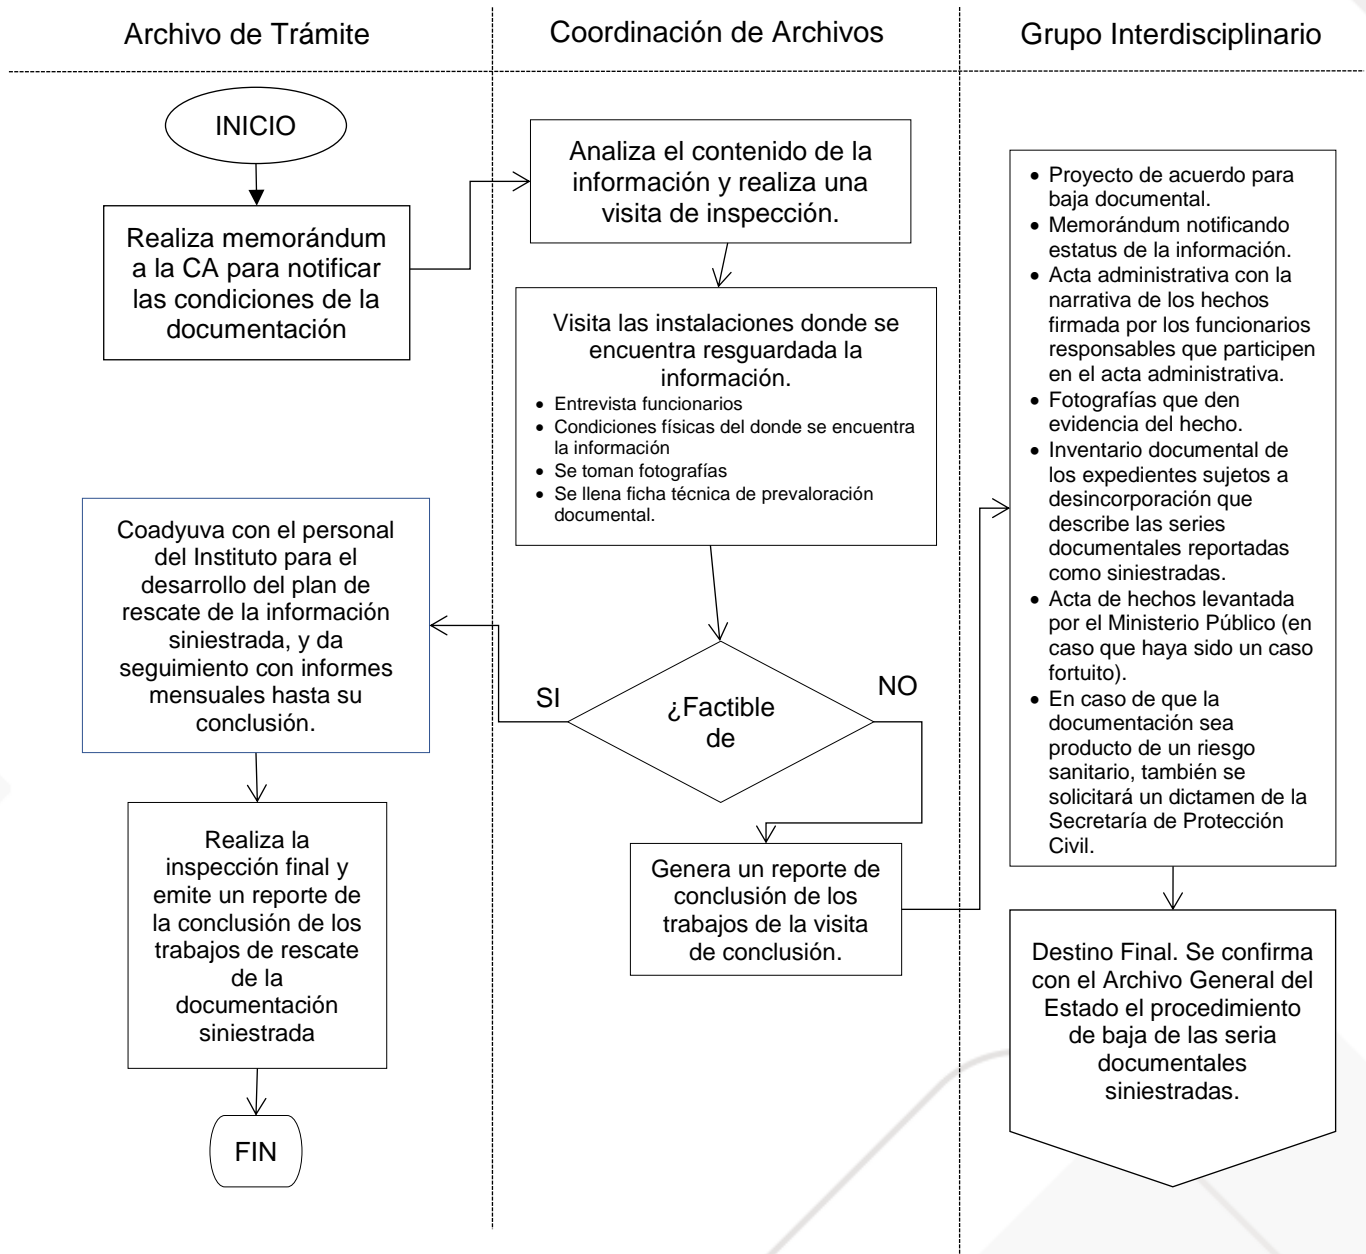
Archivo de Trámite

Coordinación de Archivos

Grupo Interdisciplinario

INICIO

Realiza memorándum a la CA para notificar las condiciones de la documentación

Analiza el contenido de la información y realiza una visita de inspección.

Visita las instalaciones donde se encuentra resguardada la información.
- Entrevista funcionarios
- Condiciones físicas del donde se encuentra la información
- Se toman fotografías
- Se llena ficha técnica de prevaloración documental.

- Proyecto de acuerdo para baja documental.
- Memorándum notificando estatus de la información.
- Acta administrativa con la narrativa de los hechos firmada por los funcionarios responsables que participen en el acta administrativa.
- Fotografías que den evidencia del hecho.
- Inventario documental de los expedientes sujetos a desincorporación que describe las series documentales reportadas como siniestradas.
- Acta de hechos levantada por el Ministerio Público (en caso que haya sido un caso fortuito).
- En caso de que la documentación sea producto de un riesgo sanitario, también se solicitará un dictamen de la Secretaría de Protección Civil.

Coadyuva con el personal del Instituto para el desarrollo del plan de rescate de la información siniestrada, y da seguimiento con informes mensuales hasta su conclusión.

SI

¿Factible de

NO

Realiza la inspección final y emite un reporte de la conclusión de los trabajos de rescate de la documentación siniestrada

Genera un reporte de conclusión de los trabajos de la visita de conclusión.

Destino Final. Se confirma con el Archivo General del Estado el procedimiento de baja de las seria documentales siniestradas.

FIN